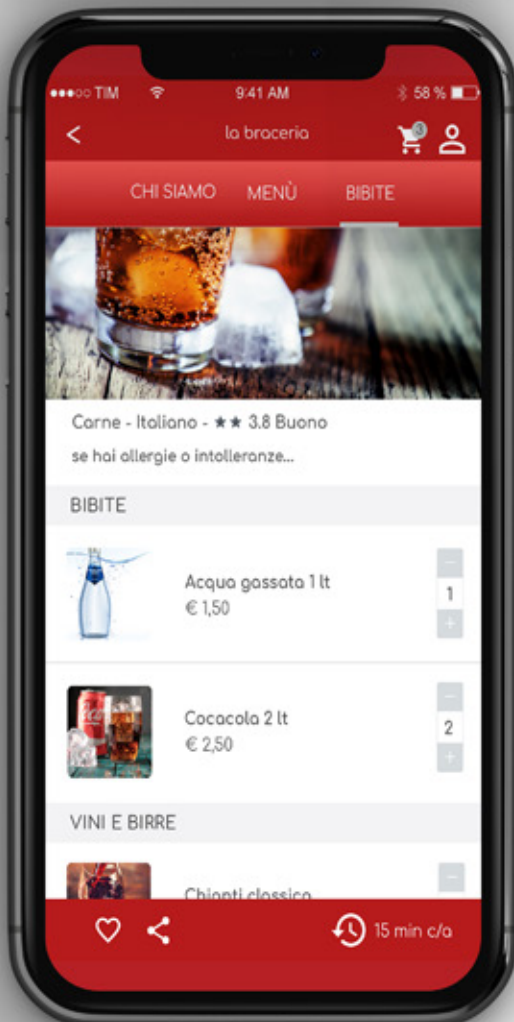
●●●○○ TIM 9:41 AM 58 %

<

la braceria

3

CHI SIAMO MENÙ BIBITE

Carne - Italiano - ★★ 3.8 Buono

se hai allergie o intolleranze...

BIBITE

Acqua gassata 1 lt
€ 1,50

–
1
+

Cocacola 2 lt
€ 2,50

–
2
+

VINI E BIRRE

Chianti classico

–

15 min c/a